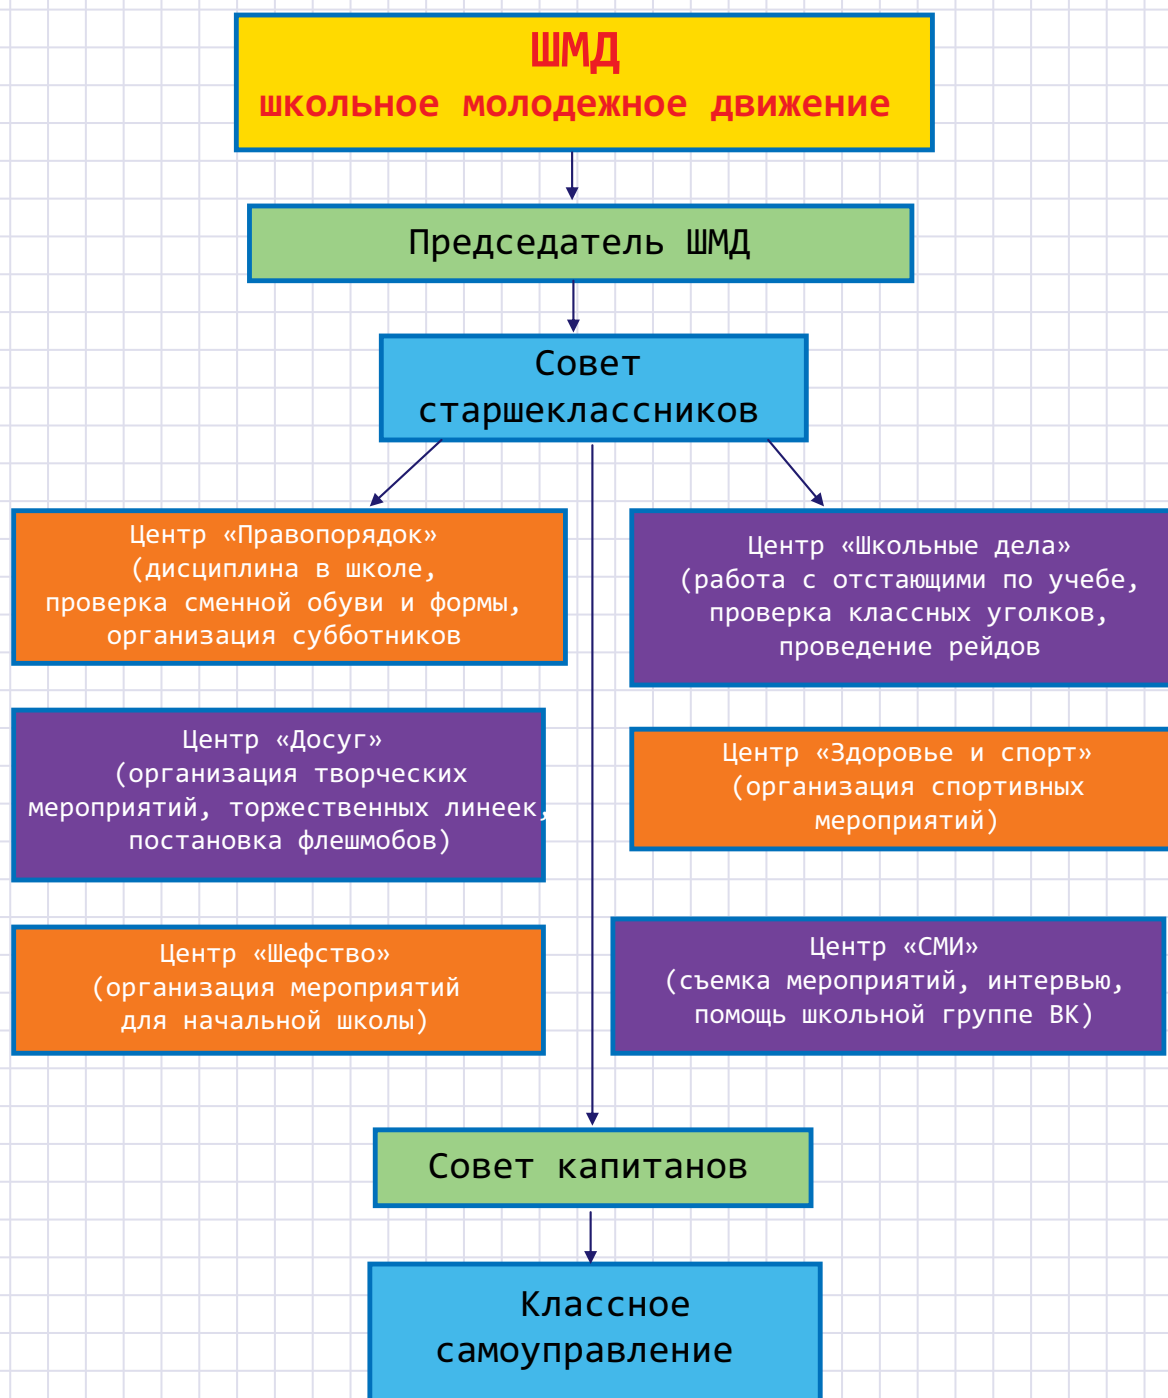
ШМД
школьное молодежное движение

Председатель ШМД

Совет старшеклассников

Центр «Правопорядок» (дисциплина в школе, проверка сменной обуви и формы, организация субботников

Центр «Школьные дела» (работа с отстающими по учебе, проверка классных уголков, проведение рейдов

Центр «Досуг» (организация творческих мероприятий, торжественных линеек, постановка флешмобов)

Центр «Здоровье и спорт» (организация спортивных мероприятий)

Центр «Шефство» (организация мероприятий для начальной школы)

Центр «СМИ» (съемка мероприятий, интервью, помощь школьной группе ВК)

Совет капитанов

Классное самоуправление